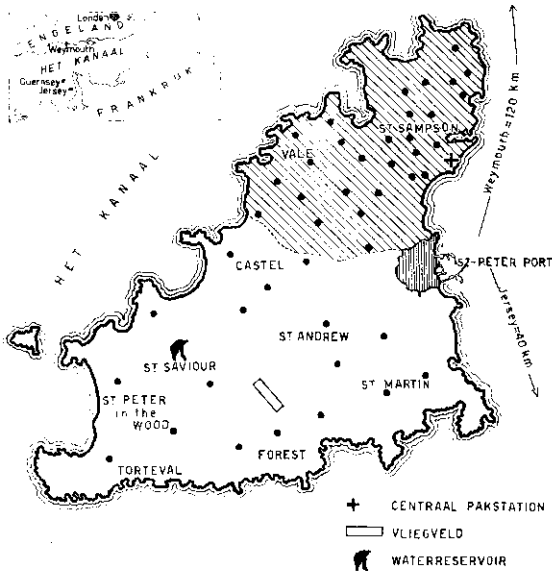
Londen
ENGELAND
Weymouth
HET KANAAL
Guernsey
Jersey
FRANKRIJK

HET KANAAL

Weymouth = 120 km

ST SAMPSON
VALE
CASTEL
ST PETER PORT
Jersey = 40 km
ST ANDREW
ST SAVIOUR
ST MARTIN
ST PETER in the WOOD
FOREST
TORTEVAL

CENTRAAL PAKSTATION
VLIEGVELD
WATERRESERVOIR